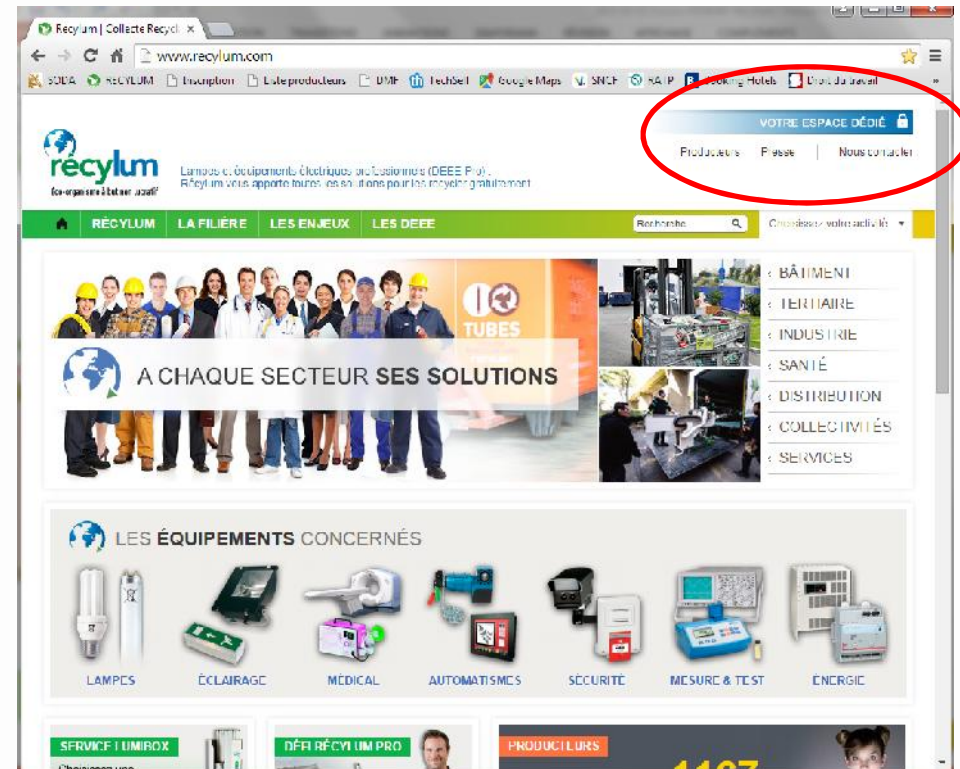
Recylum | Collecte Recycl ×

www.recylum.com

SODA RECYLUM Inscription Liste producteurs DMF TechSell Google Maps SNCF RATP Booking Hotels Droit du travail

VOTRE ESPACE DÉDIÉ

Producteurs Presse Nous contacter

récylum
Éco-organisme à but non lucratif

Lampes et équipements électriques professionnels (DEEE Pro) :
Récylum vous apporte toutes les solutions pour les recycler gratuitement.

RÉCYLUM LA FILIÈRE LES ENJEUX LES DEEE Recherche Choisissez votre activité

TUBES

A CHAQUE SECTEUR SES SOLUTIONS

BÂTIMENT
TERTIAIRE
INDUSTRIE
SANTÉ
DISTRIBUTION
COLLECTIVITÉS
SERVICES

LES ÉQUIPEMENTS CONCERNÉS

LAMPES ÉCLAIRAGE MÉDICAL AUTOMATISMES SÉCURITÉ MESURE & TEST ÉNERGIE

SERVICE LUMIBOX
Choisissez une

DÉFI RÉCYLUM PRO

PRODUCTEURS
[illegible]